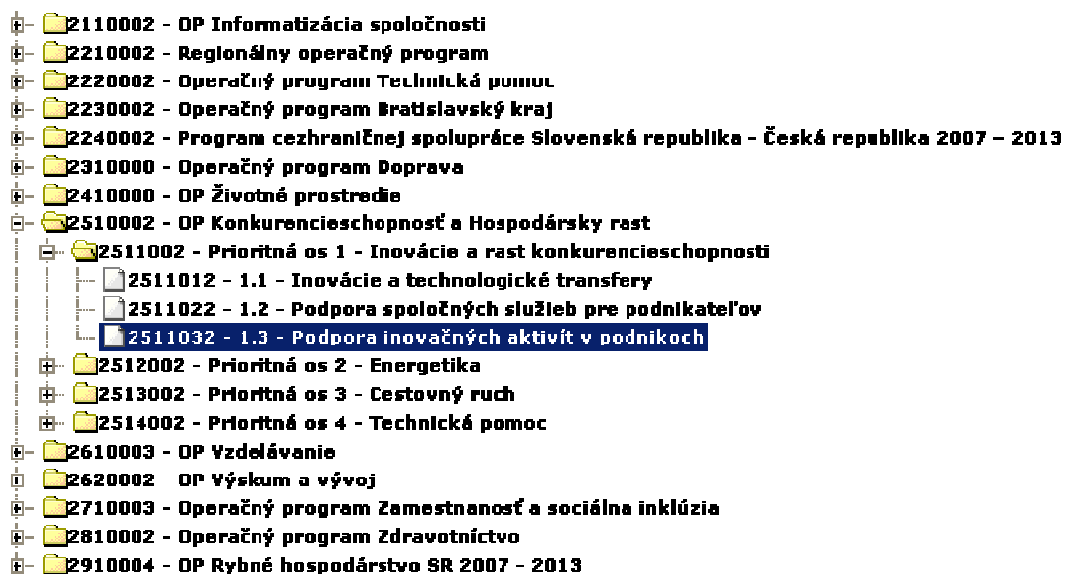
2110002 - OP Informatizácia spoločnosti
2210002 - Regionálny operačný program
2220002 - Operačný program Technická pomoc
2230002 - Operačný program Bratislavský kraj
2240002 - Program cezhraničnej spolupráce Slovenská republika - Česká republika 2007 – 2013
2310000 - Operačný program Doprava
2410000 - OP Životné prostredie
2510002 - OP Konkurencieschopnosť a Hospodársky rast
2511002 - Prioritná os 1 - Inovácie a rast konkurencieschopnosti
2511012 - 1.1 - Inovácie a technologické transfery
2511022 - 1.2 - Podpora spoločných služieb pre podnikateľov
2511032 - 1.3 - Podpora inovačných aktivít v podnikoch
2512002 - Prioritná os 2 - Energetika
2513002 - Prioritná os 3 - Cestovný ruch
2514002 - Prioritná os 4 - Technická pomoc
2610003 - OP Vzdelávanie
2620002 OP Výskum a vývoj
2710003 - Operačný program Zamestnanosť a sociálna inklúzia
2810002 - Operačný program Zdravotníctvo
2910004 - OP Rybné hospodárstvo SR 2007 - 2013